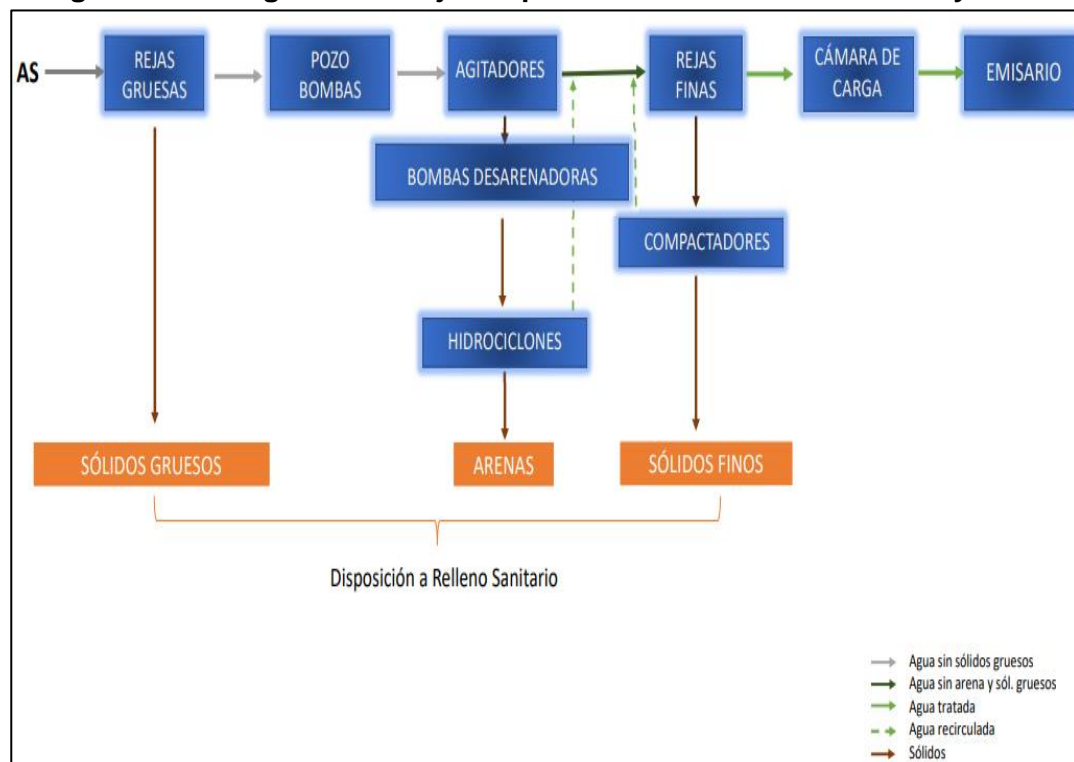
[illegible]

AS

REJAS GRUESAS

POZO BOMBAS

AGITADORES

REJAS FINAS

CÁMARA DE CARGA

EMISARIO

BOMBAS DESARENADORAS

COMPACTADORES

HIDROCICLONES

SÓLIDOS GRUESOS

ARENAS

SÓLIDOS FINOS

Disposición a Relleno Sanitario

Agua sin sólidos gruesos
Agua sin arena y sól. gruesos
Agua tratada
Agua recirculada
Sólidos